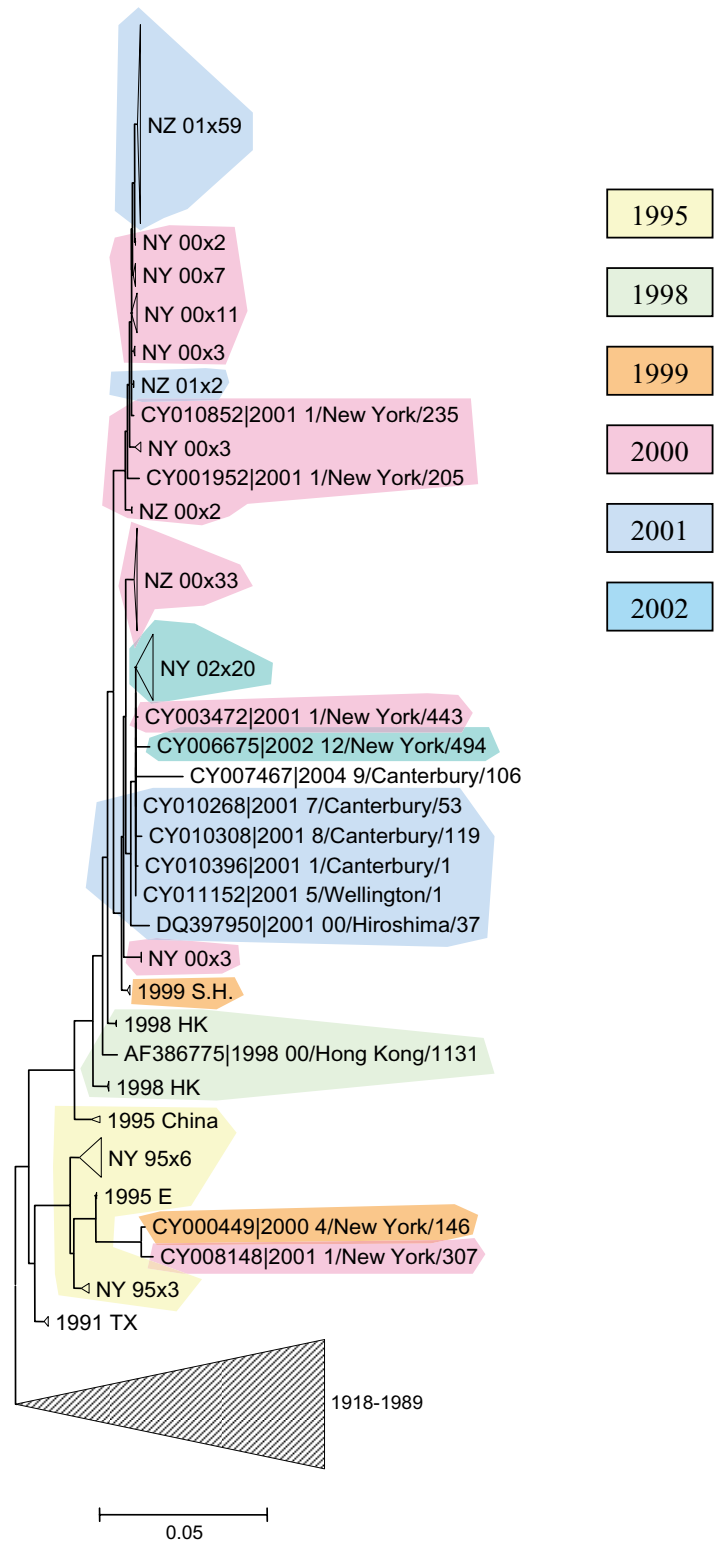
NZ 01x59
NY 00x2
NY 00x7
NY 00x11
NY 00x3
NZ 01x2
CY010852|2001 1/New York/235
NY 00x3
CY001952|2001 1/New York/205
NZ 00x2
NZ 00x33
NY 02x20
CY003472|2001 1/New York/443
CY006675|2002 12/New York/494
CY007467|2004 9/Canterbury/106
CY010268|2001 7/Canterbury/53
CY010308|2001 8/Canterbury/119
CY010396|2001 1/Canterbury/1
CY011152|2001 5/Wellington/1
DQ397950|2001 00/Hiroshima/37
NY 00x3
1999 S.H.
1998 HK
AF386775|1998 00/Hong Kong/1131
1998 HK
1995 China
NY 95x6
1995 E
CY000449|2000 4/New York/146
CY008148|2001 1/New York/307
NY 95x3
1991 TX
1918-1989
0.05

1995
1998
1999
2000
2001
2002